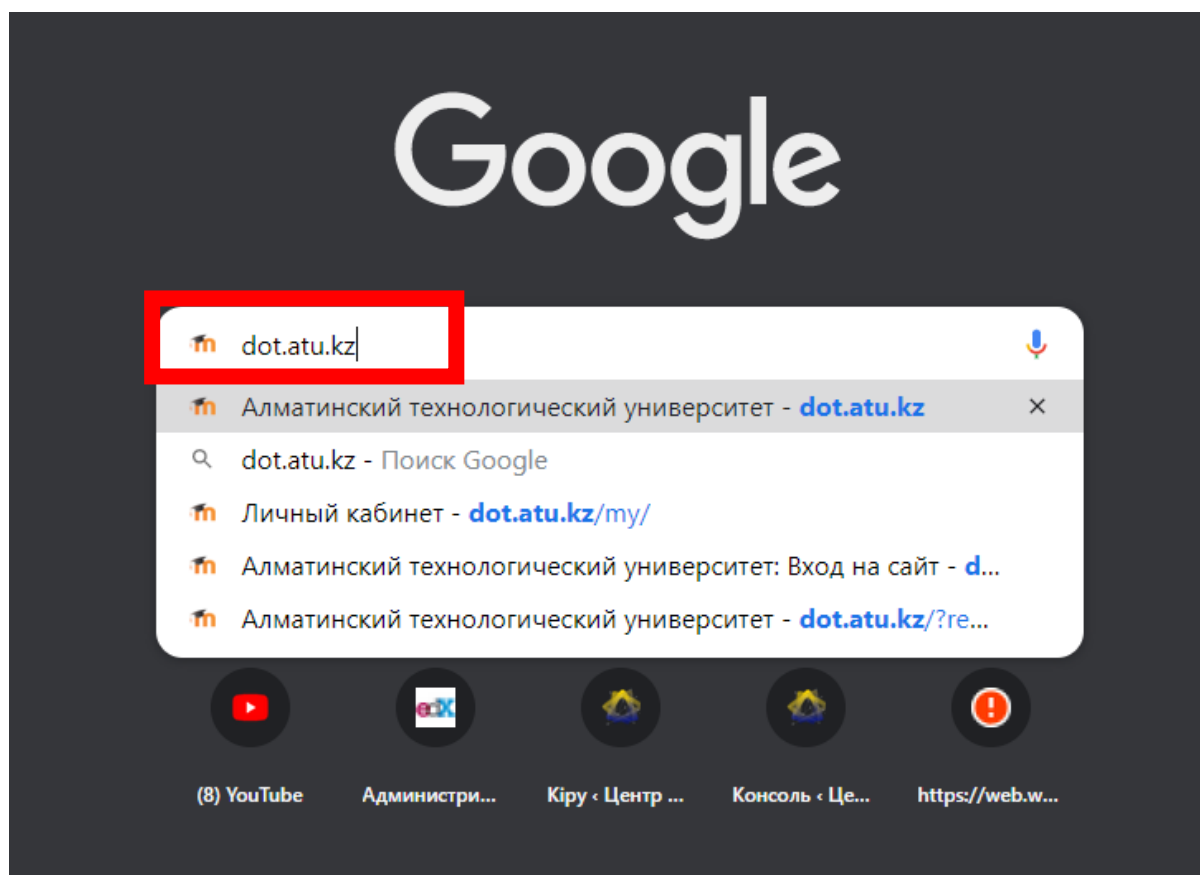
Google

dot.atu.kz

Алматинский технологический университет - dot.atu.kz ×

dot.atu.kz - Поиск Google

Личный кабинет - dot.atu.kz/my/

Алматинский технологический университет: Вход на сайт - d...

Алматинский технологический университет - dot.atu.kz/?re...

edX

(8) YouTube

Администри...

Кіру ‹ Центр ...

Консоль ‹ Це...

https://web.w...